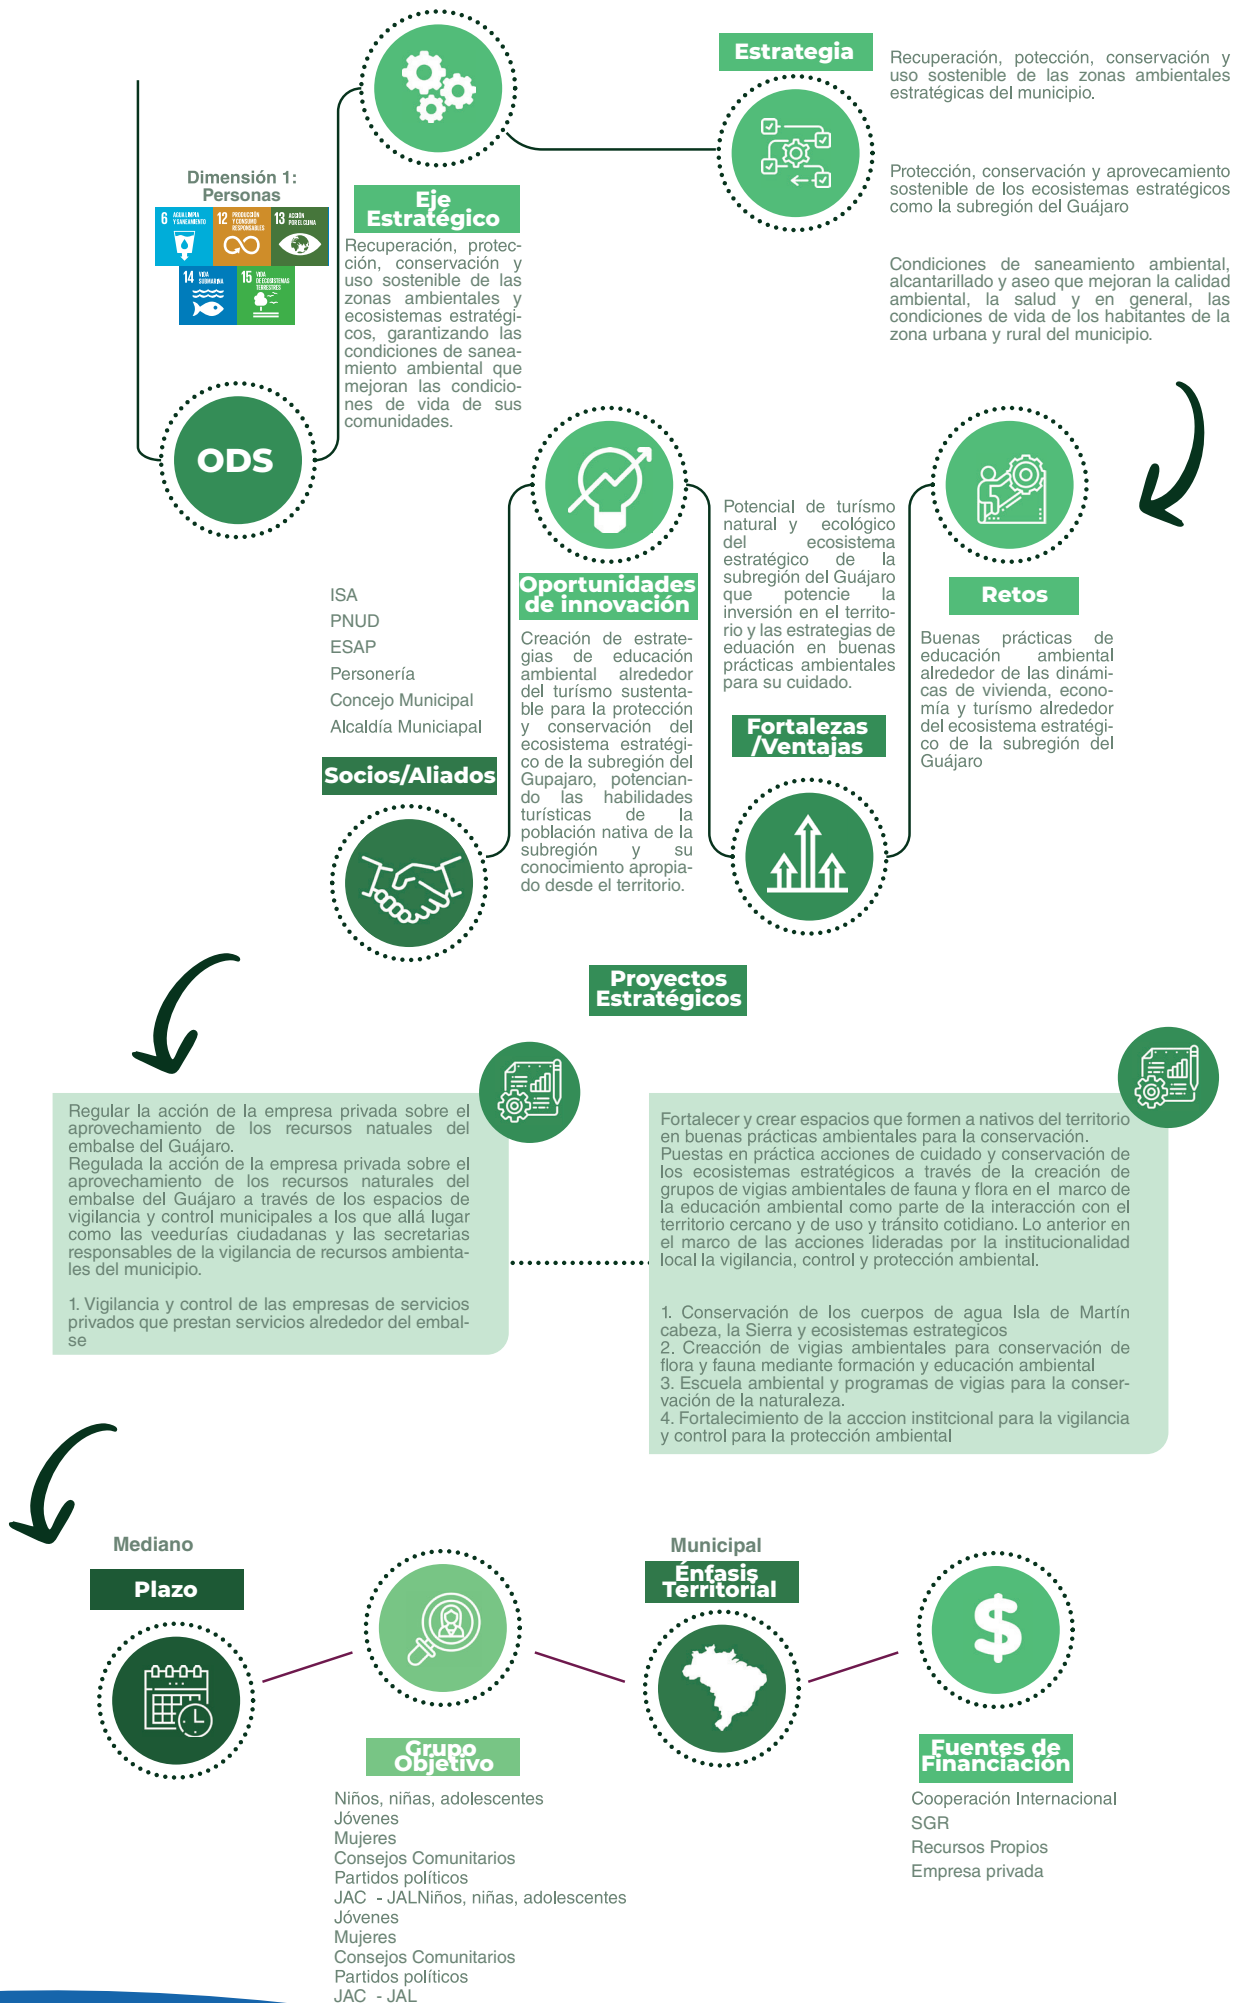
Dimensión 1: Personas

6 AGUA LIMPIA Y SANEAMIENTO
12 PRODUCCIÓN Y CONSUMO RESPONSABLES
13 ACCIÓN POR EL CLIMA
14 VIDA SUBMARINA
15 VIDA DE ECOSISTEMAS TERRESTRES

ODS

Eje Estratégico

Recuperación, protección, conservación y uso sostenible de las zonas ambientales y ecosistemas estratégicos, garantizando las condiciones de saneamiento ambiental que mejoran las condiciones de vida de sus comunidades.

Estrategia

Recuperación, potección, conservación y uso sostenible de las zonas ambientales estratégicas del municipio.

Protección, conservación y aprovecamiento sostenible de los ecosistemas estratégicos como la subregión del Guájaro

Condiciones de saneamiento ambiental, alcantarillado y aseo que mejoran la calidad ambiental, la salud y en general, las condiciones de vida de los habitantes de la zona urbana y rural del municipio.

ISA
PNUD
ESAP
Personería
Concejo Municipal
Alcaldía Municiapal

Socios/Aliados

Oportunidades de innovación

Creación de estrategias de educación ambiental alrededor del turísmo sustentable para la protección y conservación del ecosistema estratégico de la subregión del Gupajaro, potenciando las habilidades turísticas de la población nativa de la subregión y su conocimiento apropiado desde el territorio.

Potencial de turísmo natural y ecológico del ecosistema estratégico de la subregión del Guájaro que potencie la inversión en el territorio y las estrategias de eduación en buenas prácticas ambientales para su cuidado.

Fortalezas /Ventajas

Retos

Buenas prácticas de educación ambiental alrededor de las dinámicas de vivienda, economía y turísmo alrededor del ecosistema estratégico de la subregión del Guájaro

Proyectos Estratégicos

Regular la acción de la empresa privada sobre el aprovechamiento de los recursos natuales del embalse del Guájaro.
Regulada la acción de la empresa privada sobre el aprovechamiento de los recursos naturales del embalse del Guájaro a través de los espacios de vigilancia y control municipales a los que allá lugar como las veedurías ciudadanas y las secretarias responsables de la vigilancia de recursos ambientales del municipio.

1. Vigilancia y control de las empresas de servicios privados que prestan servicios alrededor del embalse

Fortalecer y crear espacios que formen a nativos del territorio en buenas prácticas ambientales para la conservación.
Puestas en práctica acciones de cuidado y conservación de los ecosistemas estratégicos a través de la creación de grupos de vigias ambientales de fauna y flora en el marco de la educación ambiental como parte de la interacción con el territorio cercano y de uso y tránsito cotidiano. Lo anterior en el marco de las acciones lideradas por la institucionalidad local la vigilancia, control y protección ambiental.

1. Conservación de los cuerpos de agua Isla de Martín cabeza, la Sierra y ecosistemas estrategicos
2. Creacción de vigias ambientales para conservación de flora y fauna mediante formación y educación ambiental
3. Escuela ambiental y programas de vigias para la conservación de la naturaleza.
4. Fortalecimiento de la acccion institcional para la vigilancia y control para la protección ambiental

Mediano
Plazo

Grupo Objetivo

Niños, niñas, adolescentes
Jóvenes
Mujeres
Consejos Comunitarios
Partidos políticos
JAC - JALNiños, niñas, adolescentes
Jóvenes
Mujeres
Consejos Comunitarios
Partidos políticos
JAC - JAL

Municipal
Énfasis Territorial

$

Fuentes de Financiación

Cooperación Internacional
SGR
Recursos Propios
Empresa privada